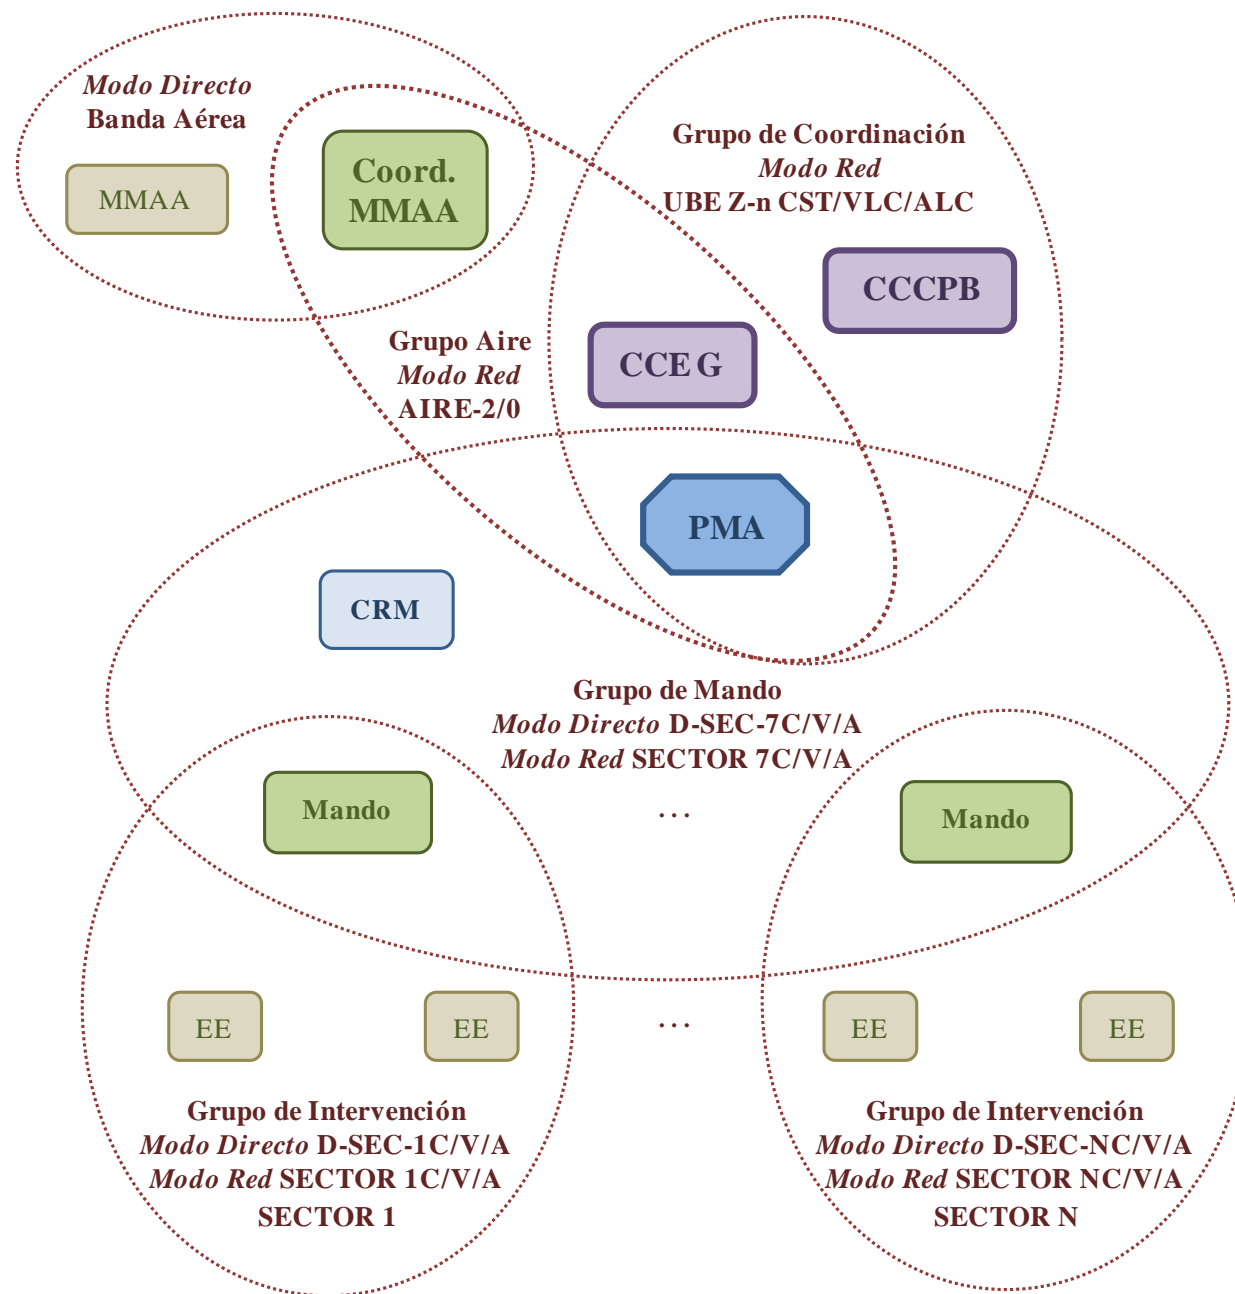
Modo Directo
Banda Aérea

MMAA

Coord. MMAA

Grupo de Coordinación
Modo Red
UBE Z-n CST/VLC/ALC

CCCPB

Grupo Aire
Modo Red
AIRE-2/0

CCE G

PMA

CRM

Grupo de Mando
Modo Directo D-SEC-7C/V/A
Modo Red SECTOR 7C/V/A

Mando

...

Mando

EE

EE

...

EE

EE

Grupo de Intervención
Modo Directo D-SEC-1C/V/A
Modo Red SECTOR 1C/V/A
SECTOR 1

Grupo de Intervención
Modo Directo D-SEC-NC/V/A
Modo Red SECTOR NC/V/A
SECTOR N